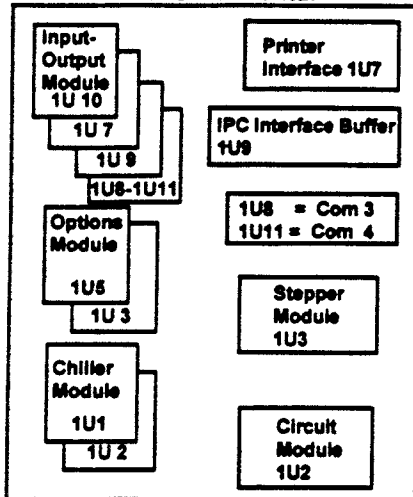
Input-Output Module 1U 10

1U 7

1U 9

1U8-1U11

Options Module

1U5

1U 3

Chiller Module

1U1

1U 2

Printer Interface 1U7

IPC Interface Buffer 1U9

1U8 = Com 3
1U11 = Com 4

Stepper Module 1U3

Circuit Module 1U2